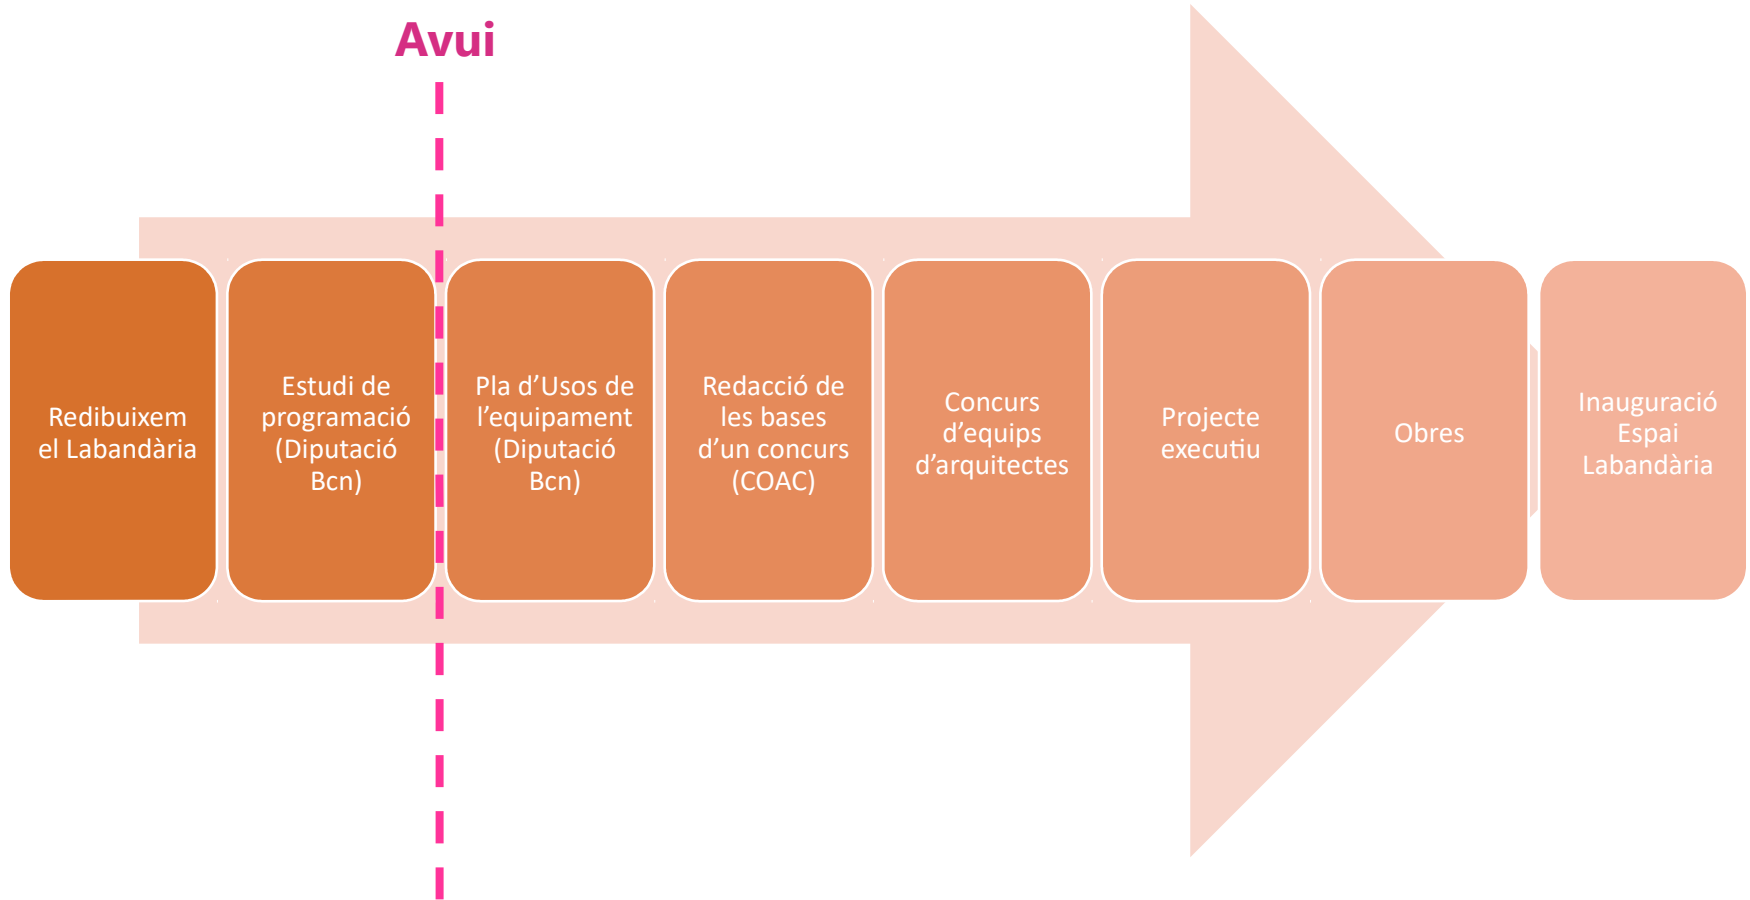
Avui

Redibuixem el Labandària

Estudi de programació (Diputació Bcn)

Pla d'Usos de l'equipament (Diputació Bcn)

Redacció de les bases d'un concurs (COAC)

Concurs d'equips d'arquitectes

Projecte executiu

Obres

Inauguració Espai Labandària